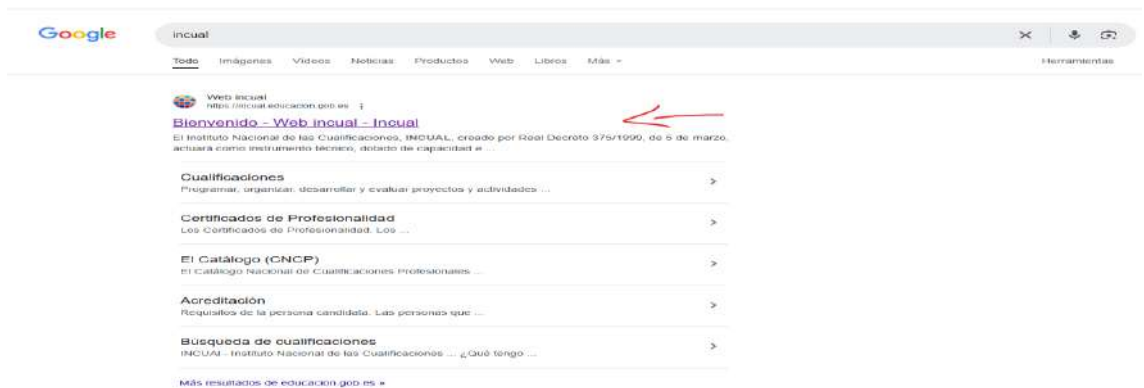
Google

incual

Todo Imágenes Videos Noticias Productos Web Libros Más

Herramientas

Web incual
https://incual.educacion.gob.es

Bienvenido - Web incual - Incual

El Instituto Nacional de las Cualificaciones, INCUAL, creado por Real Decreto 375/1999, de 5 de marzo, actuará como instrumento técnico, dotado de capacidad e ...

Cualificaciones
Programar, organizar, desarrollar y evaluar proyectos y actividades ...

Certificados de Profesionalidad
Los Certificados de Profesionalidad. Los ...

El Catálogo (CNCP)
El Catálogo Nacional de Cualificaciones Profesionales ...

Acreditación
Requisitos de la persona candidata. Las personas que ...

Busqueda de cualificaciones
INCUAL - Instituto Nacional de las Cualificaciones ... ¿Qué tengo ...

Más resultados de educacion.gob.es »